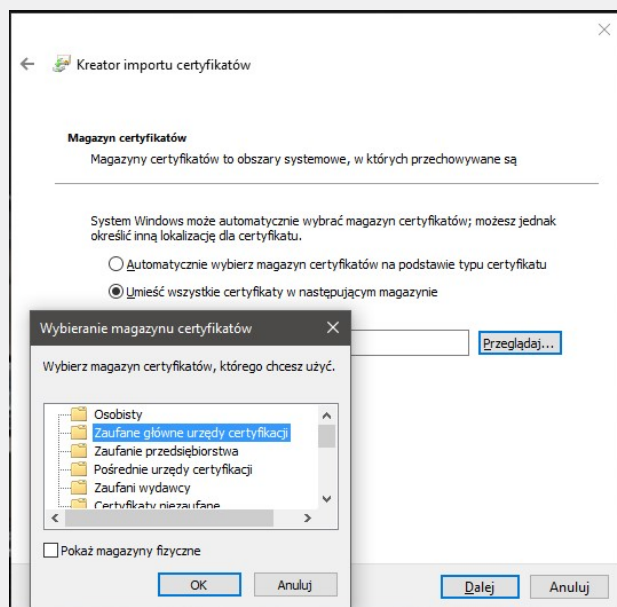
Kreator importu certyfikatów

Magazyn certyfikatów

Magazyny certyfikatów to obszary systemowe, w których przechowywane są

System Windows może automatycznie wybrać magazyn certyfikatów; możesz jednak określić inną lokalizację dla certyfikatu.

Automatycznie wybierz magazyn certyfikatów na podstawie typu certyfikatu

Umieść wszystkie certyfikaty w następującym magazynie

Przeglądaj...

Wybieranie magazynu certyfikatów

Wybierz magazyn certyfikatów, którego chcesz użyć.

Osobisty
Zaufane główne urzędy certyfikacji
Zaufanie przedsiębiorstwa
Pośrednie urzędy certyfikacji
Zaufani wydawcy
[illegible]

Pokaż magazyny fizyczne

OK

Anuluj

Dalej

Anuluj